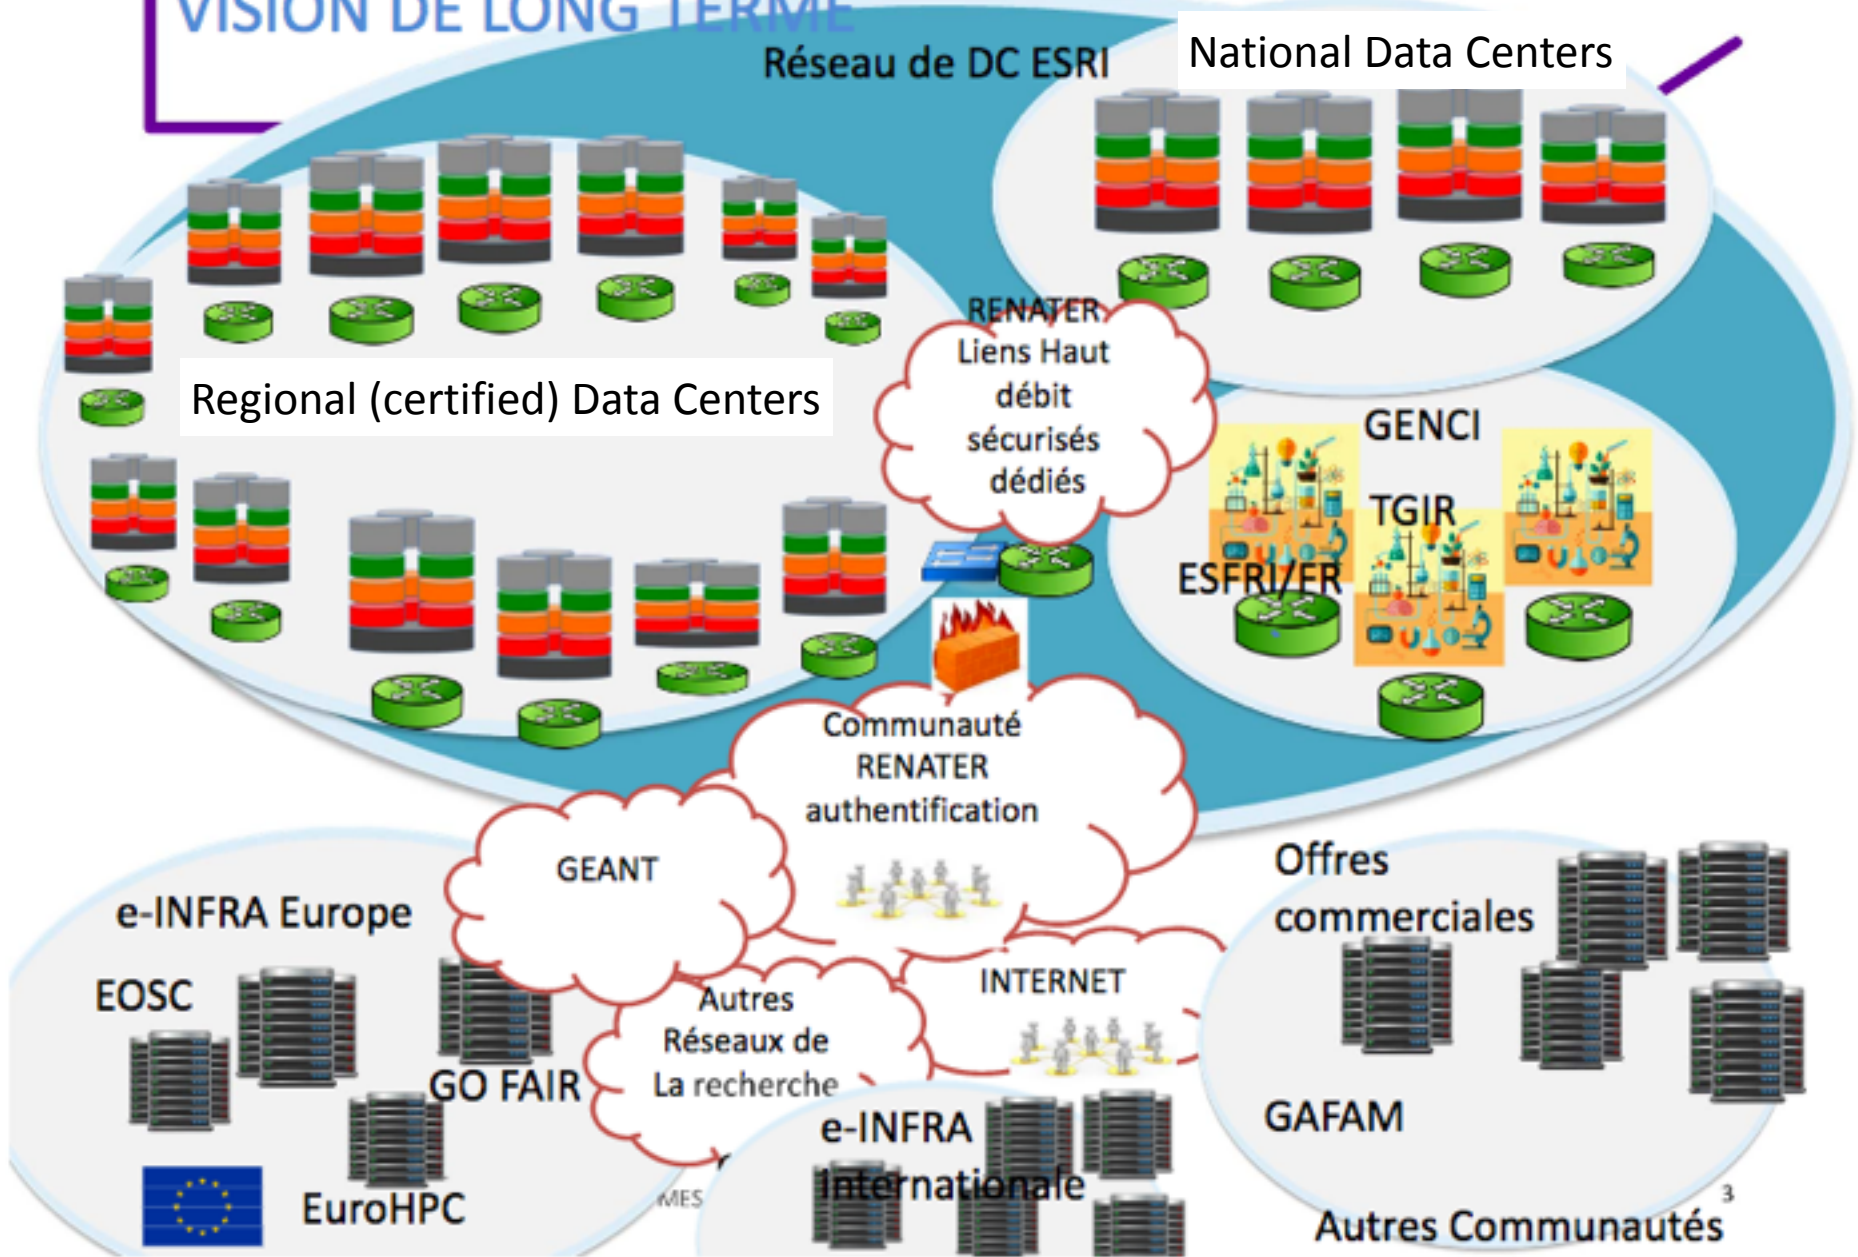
VISION DE LONG TERME

Réseau de DC ESRI

National Data Centers

RENATER
Liens Haut débit sécurisés dédiés

Regional (certified) Data Centers

GENCI

TGIR

ESFRI/ER

Communauté RENATER authentification

GEANT

e-INFRA Europe

EOSC

GO FAIR

EuroHPC

Autres Réseaux de La recherche

INTERNET

Offres commerciales

GAFAM

e-INFRA Internationale

MES

3

Autres Communautés